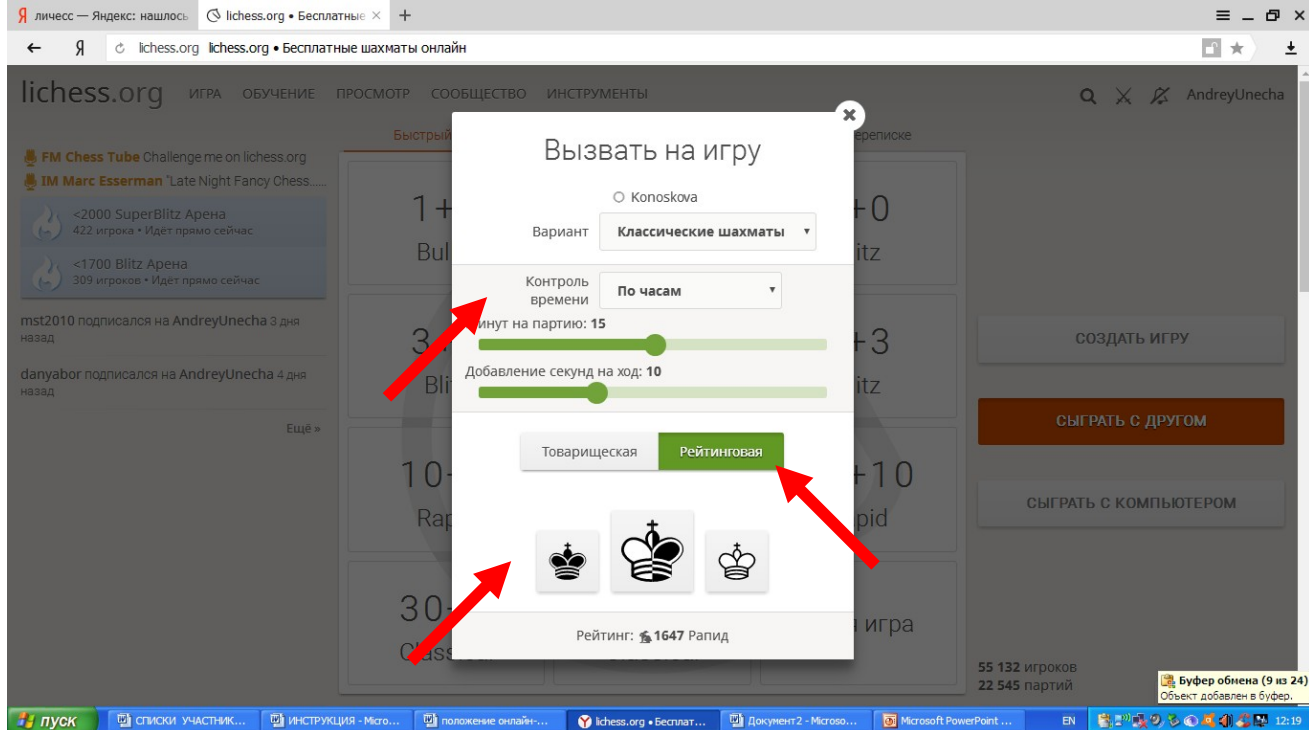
Я личесс — Яндекс: нашлось | lichess.org • Бесплатные | +

Я lichess.org lichess.org • Бесплатные шахматы онлайн

lichess.org ИГРА ОБУЧЕНИЕ ПРОСМОТР СООБЩЕСТВО ИНСТРУМЕНТЫ AndreyUnecha

Быстрый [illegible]ереписке

FM Chess Tube Challenge me on lichess.org
IM Marc Esserman "Late Night Fancy Chess.....

<2000 SuperBlitz Арена
422 игрока • Идёт прямо сейчас

<1700 Blitz Арена
309 игроков • Идёт прямо сейчас

mst2010 подписался на AndreyUnecha 3 дня назад

danyabor подписался на AndreyUnecha 4 дня назад

Ещё »

1+ Bul | +0 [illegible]itz
3+ Bli | +3 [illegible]itz
10+ Rap | +10 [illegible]pid
30+ Class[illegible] | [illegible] игра

Вызвать на игру

Konoskova

Вариант Классические шахматы

Контроль времени По часам

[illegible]инут на партию: 15

Добавление секунд на ход: 10

Товарищеская Рейтинговая

Рейтинг: 1647 Рапид

СОЗДАТЬ ИГРУ

СЫГРАТЬ С ДРУГОМ

СЫГРАТЬ С КОМПЬЮТЕРОМ

55 132 игроков
22 545 партий

Буфер обмена (9 из 24)
Объект добавлен в буфер.

пуск | СПИСКИ УЧАСТНИК... | ИНСТРУКЦИЯ - Micro... | положение онлайн-... | lichess.org • Бесплат... | Документ2 - Microso... | Microsoft PowerPoint ... | EN | 12:19